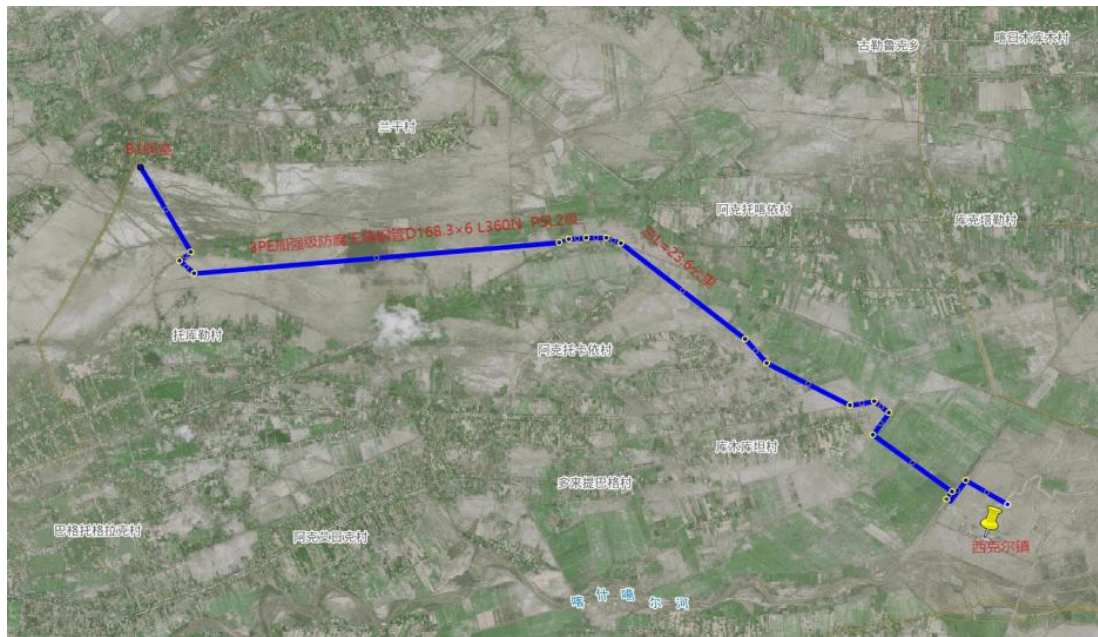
古勒鲁克乡
喀日木库木村
兰干村
B1阀室
3PE加强级防腐无缝钢管D168.3×6 L360N PN 2.0
阿克托喀依村
库克塔勒村
总L=23.6公里
托库勒村
阿克托卡依村
库木库坦村
多莱提巴格村
巴格托格拉克村
阿克艾日克村
西克尔镇
喀 什 噶 尔 河